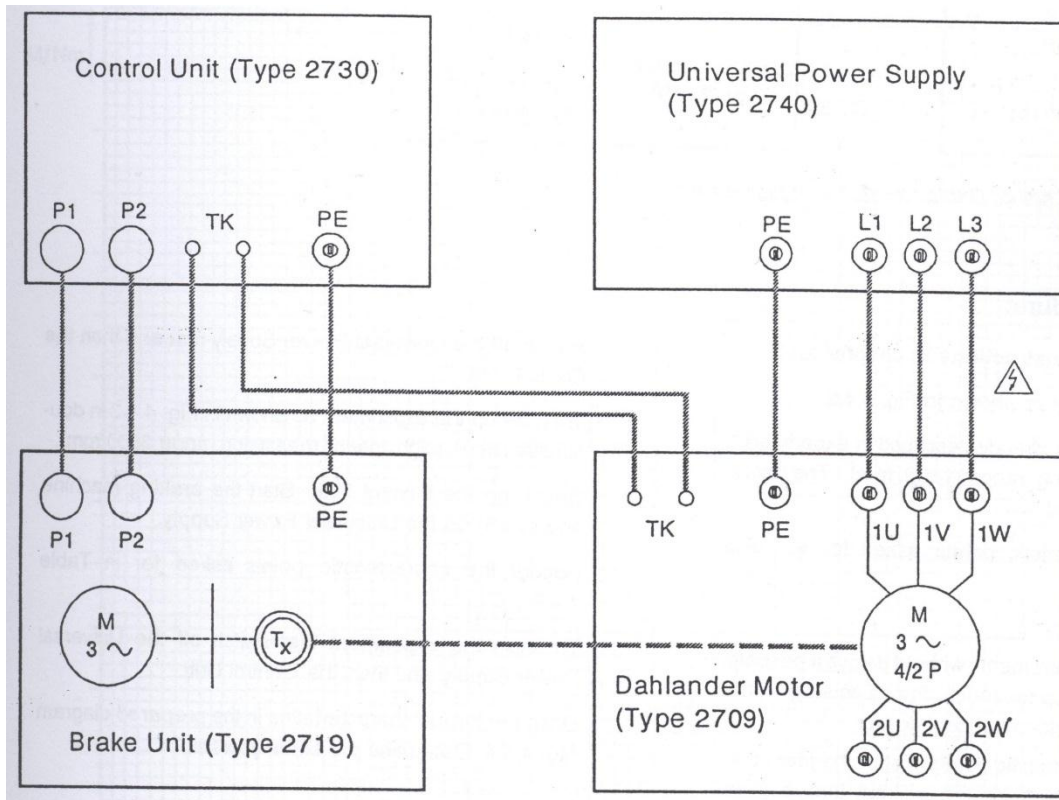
Control Unit (Type 2730)

P1 P2 TK PE

Universal Power Supply (Type 2740)

PE L1 L2 L3

P1 P2 PE

M
3 ~

$T_x$

Brake Unit (Type 2719)

TK PE 1U 1V 1W

M
3 ~
4/2 P

Dahlander Motor (Type 2709)

2U 2V 2W